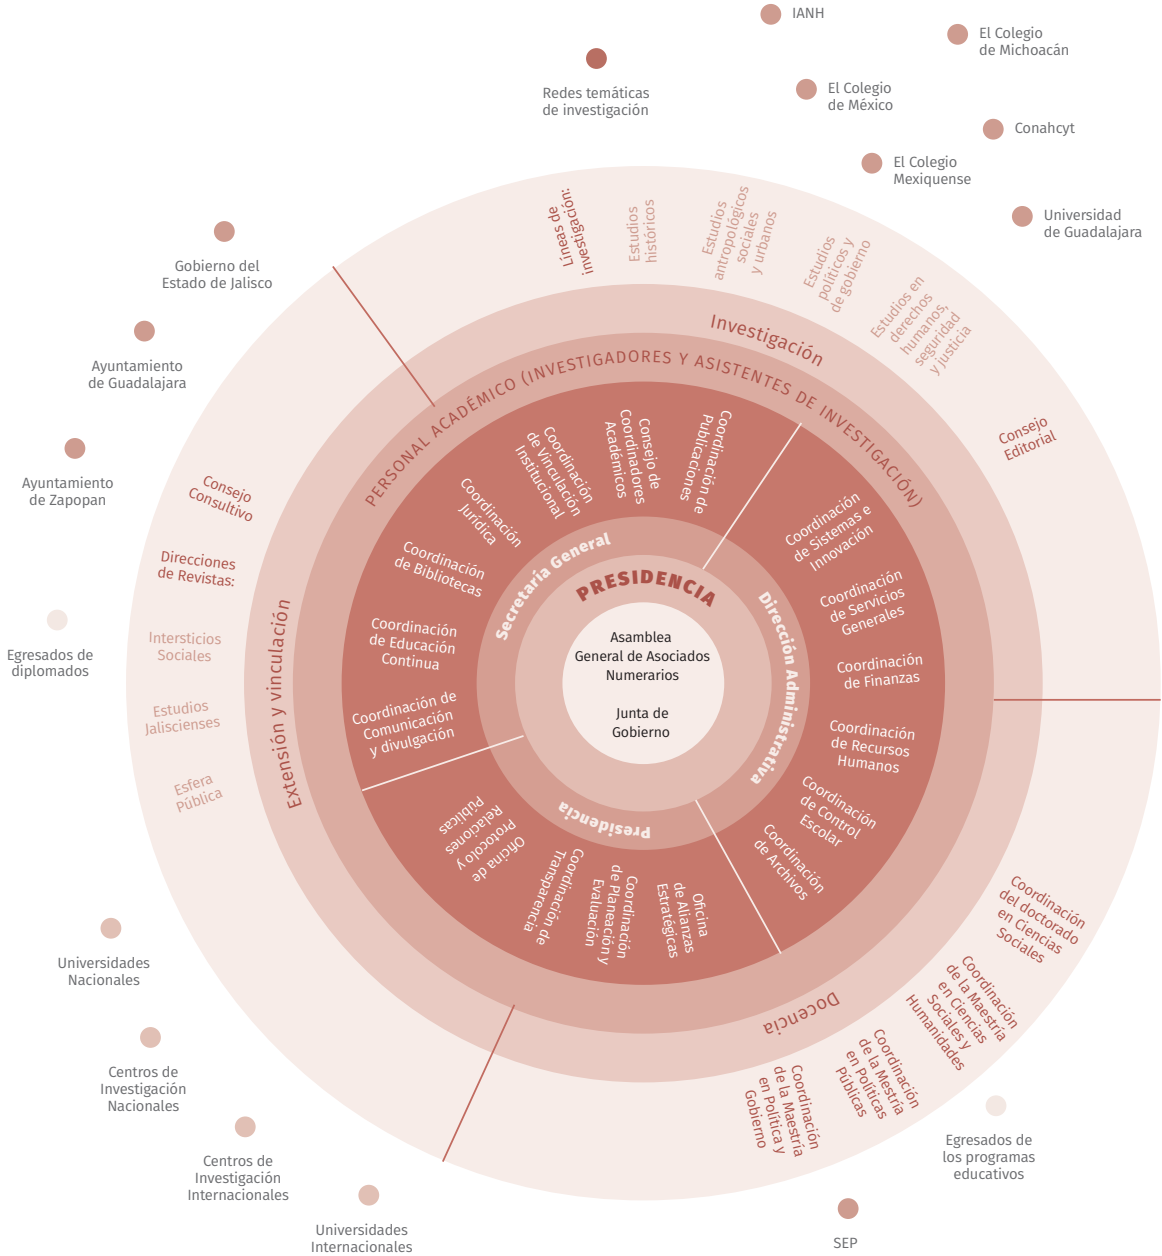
IANH

El Colegio de Michoacán

Redes temáticas de investigación

El Colegio de México

Conahcyt

El Colegio Mexiquense

Universidad de Guadalajara

Gobierno del Estado de Jalisco

Ayuntamiento de Guadalajara

Ayuntamiento de Zapopan

Egresados de diplomados

Universidades Nacionales

Centros de Investigación Nacionales

Centros de Investigación Internacionales

Universidades Internacionales

SEP

Egresados de los programas educativos

Líneas de investigación:

Estudios históricos

Estudios antropológicos sociales y urbanos

Estudios políticos y de gobierno

Estudios en derechos humanos, seguridad y justicia

Investigación

Consejo Editorial

Consejo Consultivo

Direcciones de Revistas:

Intersticios Sociales

Estudios Jaliscienses

Esfera Pública

Extensión y vinculación

PERSONAL ACADÉMICO (INVESTIGADORES Y ASISTENTES DE INVESTIGACIÓN)

Coordinación de Publicaciones

Consejo de Coordinadores Académicos

Coordinación de Vinculación Institucional

Coordinación Jurídica

Coordinación de Bibliotecas

Coordinación de Educación Continua

Coordinación de Comunicación y divulgación

Secretaría General

PRESIDENCIA

Asamblea General de Asociados Numerarios

Junta de Gobierno

Dirección Administrativa

Coordinación de Sistemas e Innovación

Coordinación de Servicios Generales

Coordinación de Finanzas

Coordinación de Recursos Humanos

Coordinación de Control Escolar

Coordinación de Archivos

Presidencia

Oficina de Protocolo y Relaciones Públicas

Coordinación de Transparencia

Coordinación de Planeación y Evaluación

Oficina de Alianzas Estratégicas

Docencia

Coordinación del doctorado en Ciencias Sociales

Coordinación de la Maestría en Ciencias Sociales y Humanidades

Coordinación de la Mestría en Políticas Públicas

Coordinación de la Maestría en Política y Gobierno